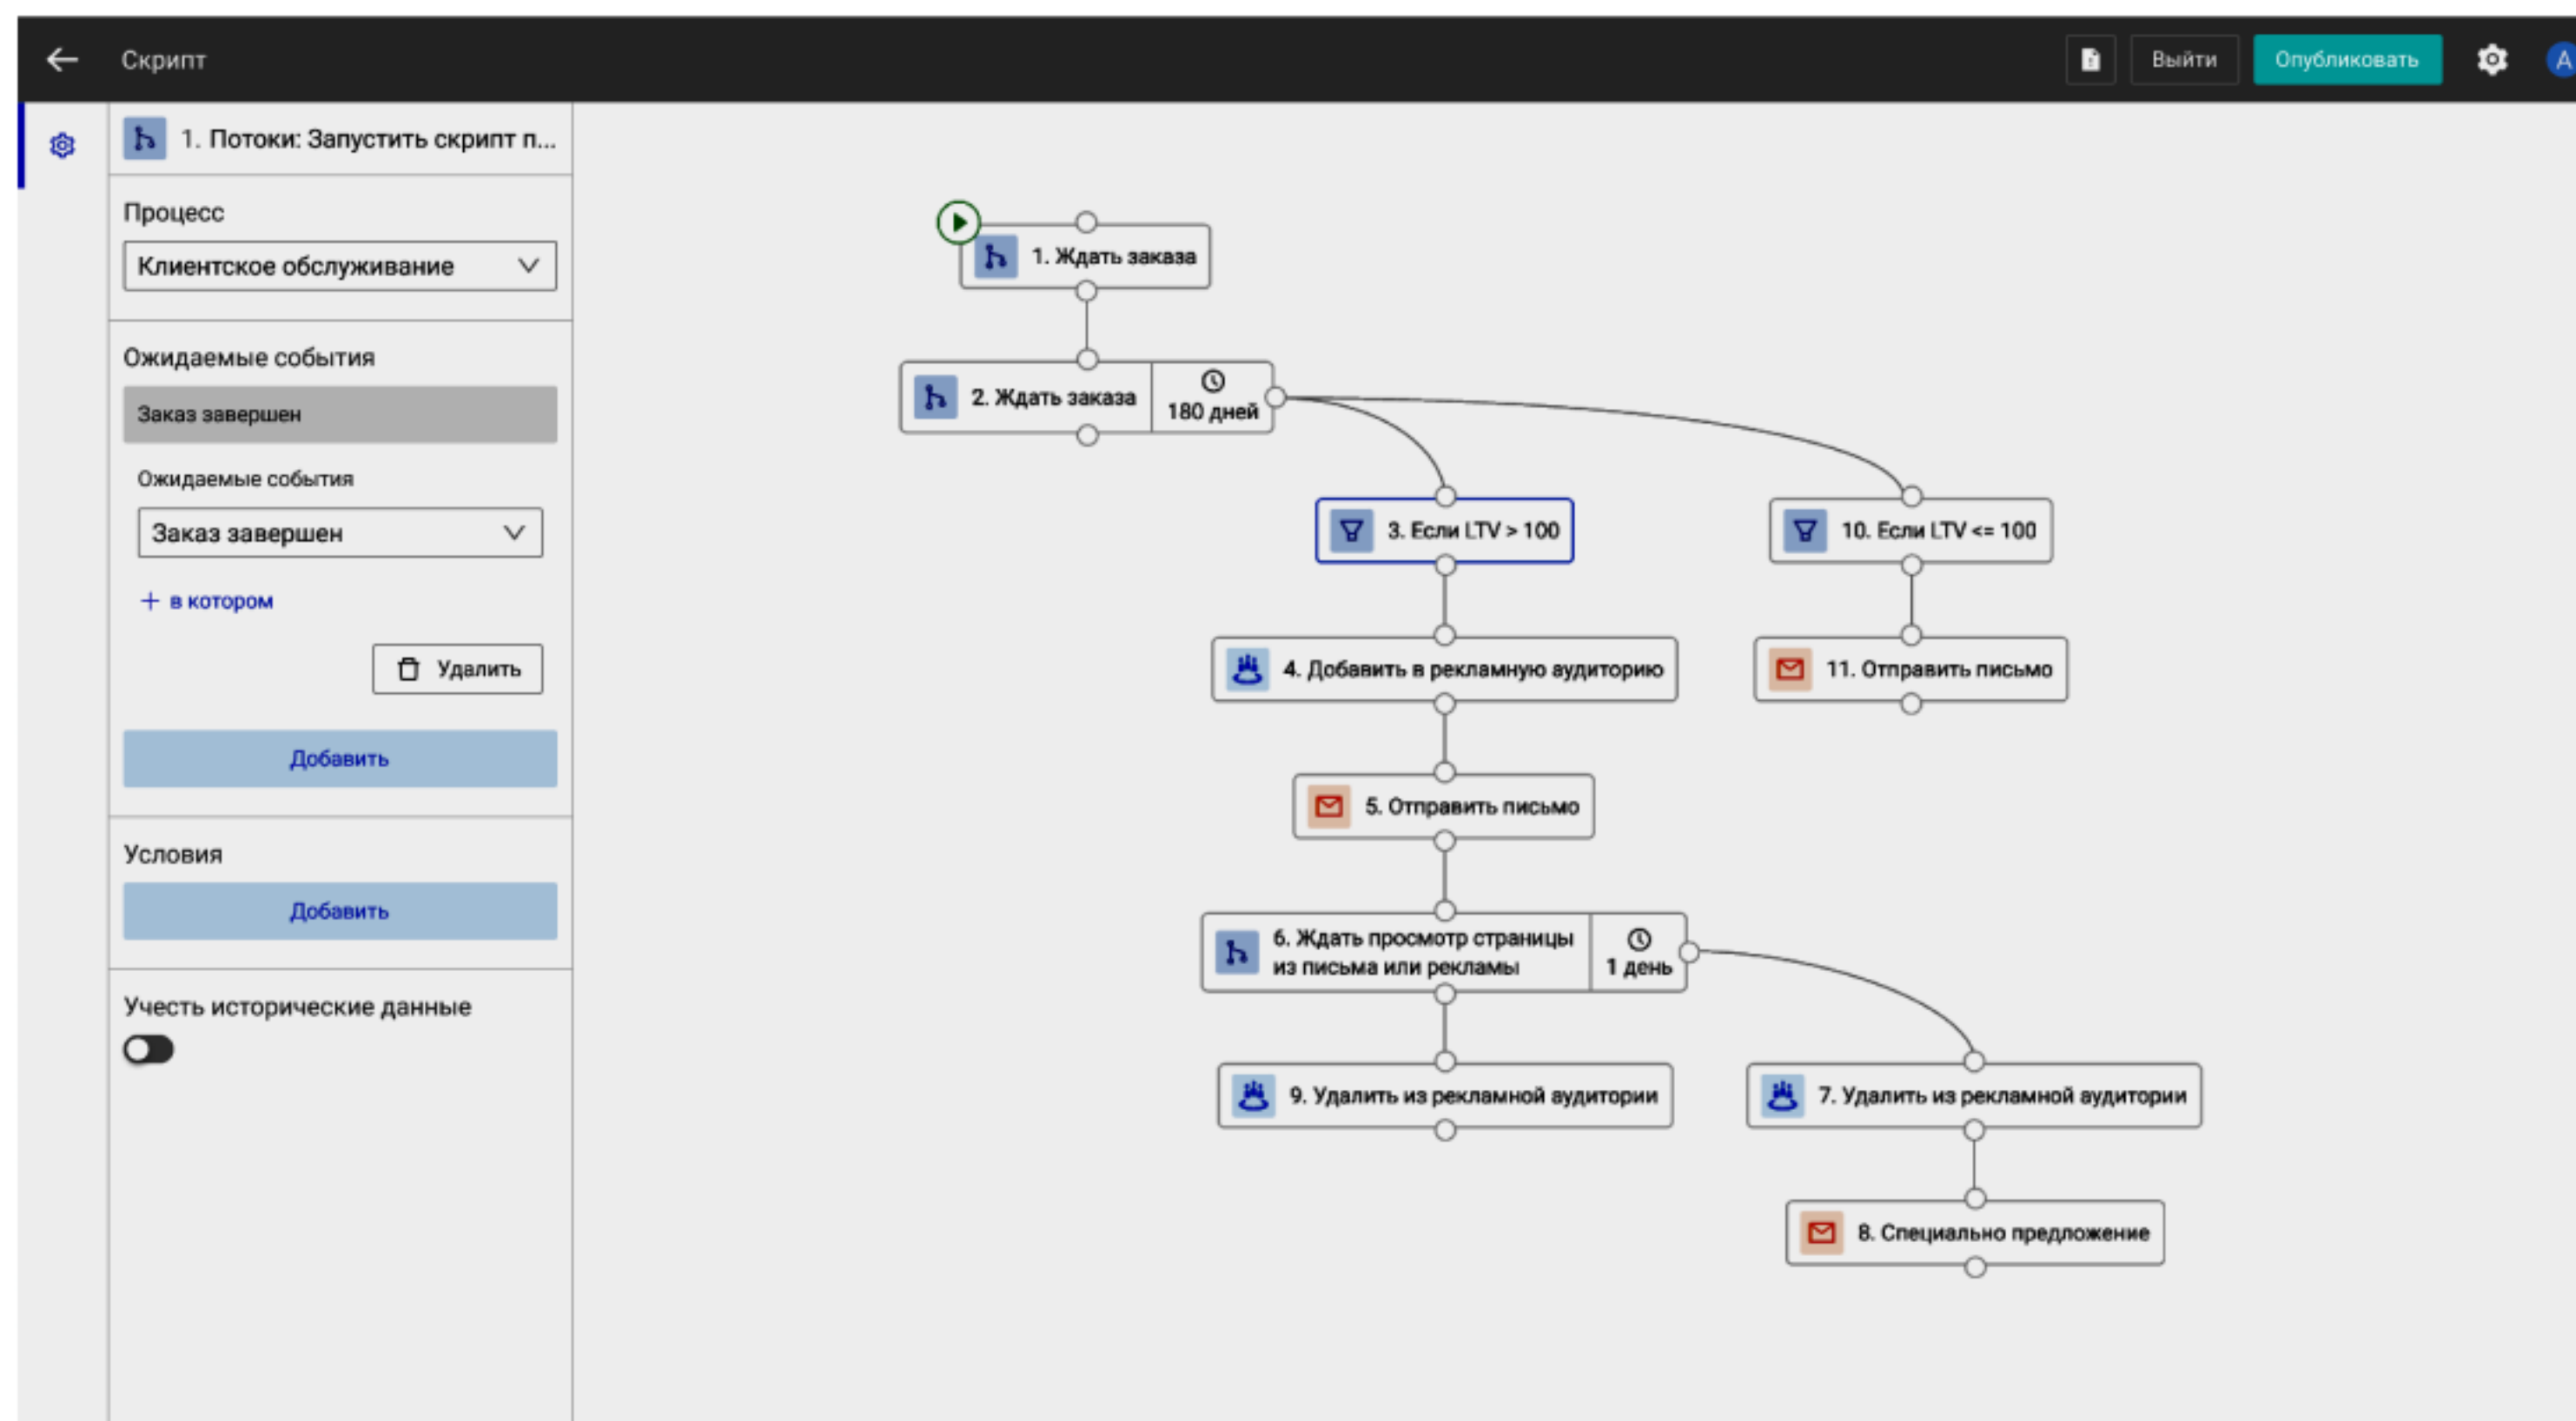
Скрипт

Выйти

Опубликовать

A

1. Потоки: Запустить скрипт п...

Процесс

Клиентское обслуживание

Ожидаемые события

Заказ завершен

Ожидаемые события

Заказ завершен

+ в котором

Удалить

Добавить

Условия

Добавить

Учесть исторические данные

1. Ждать заказа

2. Ждать заказа

180 дней

3. Если LTV > 100

10. Если LTV <= 100

4. Добавить в рекламную аудиторию

11. Отправить письмо

5. Отправить письмо

6. Ждать просмотр страницы из письма или рекламы

1 день

9. Удалить из рекламной аудитории

7. Удалить из рекламной аудитории

8. Специально предложение